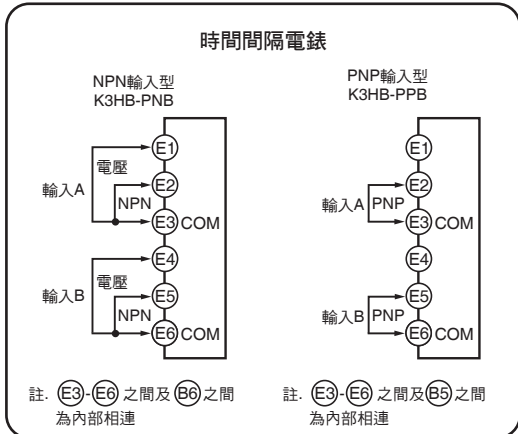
時間間隔電錶

NPN輸入型
K3HB-PNB

E1
電壓
E2
輸入A
NPN
E3 COM
E4
電壓
E5
輸入B
NPN
E6 COM

PNP輸入型
K3HB-PPB

E1
E2
輸入A PNP
E3 COM
E4
E5
輸入B PNP
E6 COM

註. E3-E6 之間及 B6 之間為內部相連

註. E3-E6 之間及 B5 之間為內部相連